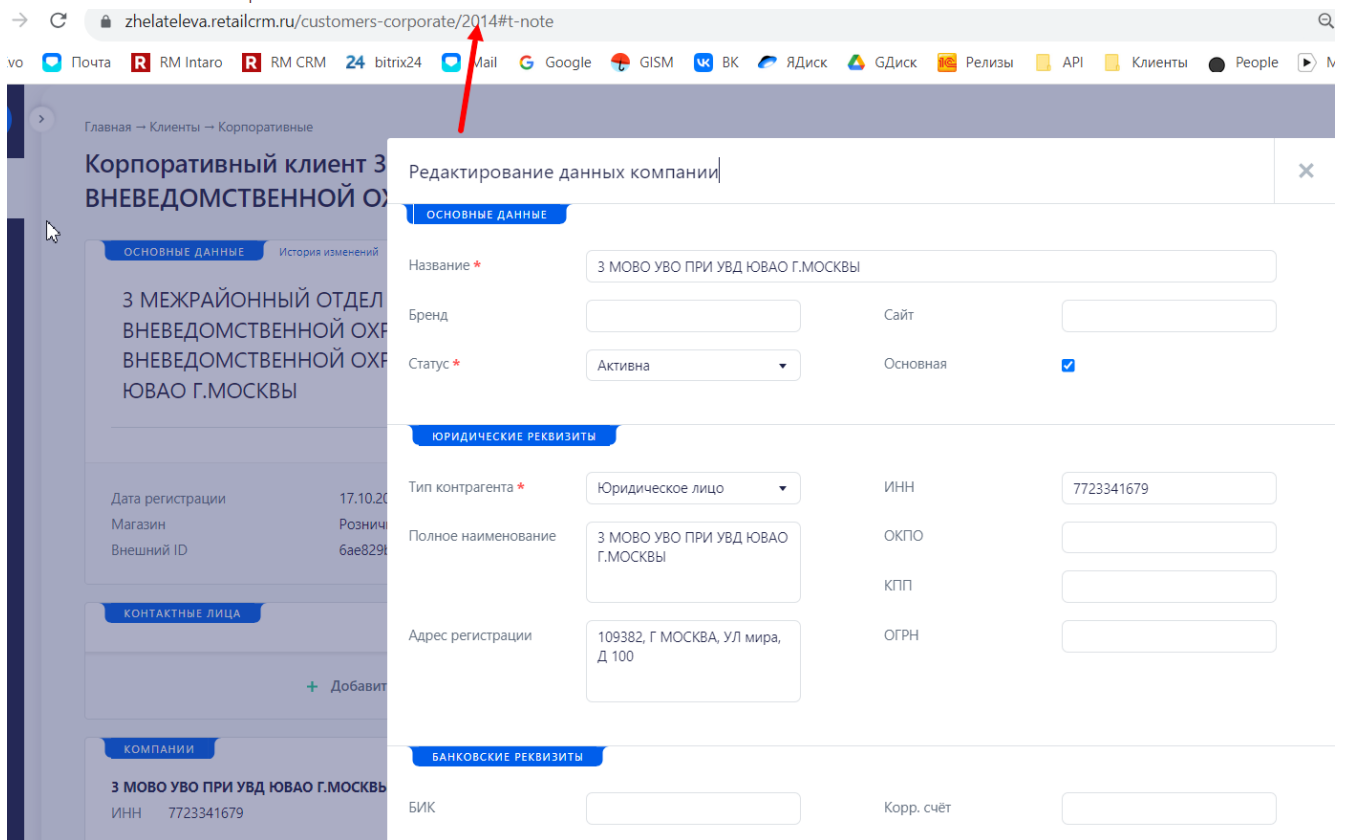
zhelateleva.retailcrm.ru/customers-corporate/2014#t-note

vo Почта RM Intaro RM CRM 24 bitrix24 Mail Google GISM ВК ЯДиск GДиск Релизы API Клиенты People M

Главная → Клиенты → Корпоративные

Корпоративный клиент 3 ВНЕВЕДОМСТВЕННОЙ ОХ

ОСНОВНЫЕ ДАННЫЕ История изменений

3 МЕЖРАЙОННЫЙ ОТДЕЛ ВНЕВЕДОМСТВЕННОЙ ОХР ВНЕВЕДОМСТВЕННОЙ ОХР ЮВАО Г.МОСКВЫ

Дата регистрации 17.10.20
Магазин Рознич
Внешний ID 6ae829b

КОНТАКТНЫЕ ЛИЦА

+ Добавит

КОМПАНИИ

3 МОВО УВО ПРИ УВД ЮВАО Г.МОСКВЫ
ИНН 7723341679

Редактирование данных компании

×

ОСНОВНЫЕ ДАННЫЕ

Название * 3 МОВО УВО ПРИ УВД ЮВАО Г.МОСКВЫ

Бренд

Сайт

Статус * Активна

Основная

ЮРИДИЧЕСКИЕ РЕКВИЗИТЫ

Тип контрагента * Юридическое лицо

ИНН 7723341679

Полное наименование 3 МОВО УВО ПРИ УВД ЮВАО Г.МОСКВЫ

ОКПО

КПП

Адрес регистрации 109382, Г МОСКВА, УЛ мира, Д 100

ОГРН

БАНКОВСКИЕ РЕКВИЗИТЫ

БИК

Корр. счёт